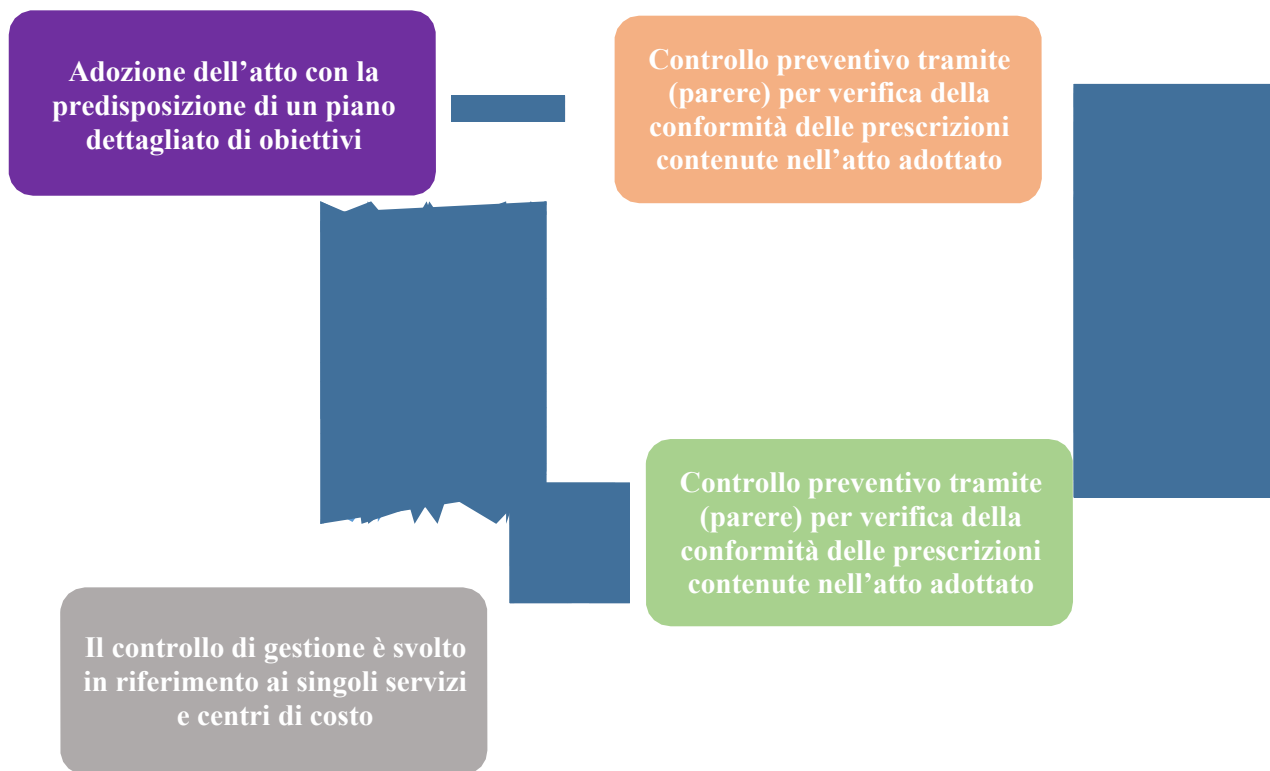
Adozione dell’atto con la predisposizione di un piano dettagliato di obiettivi

Controllo preventivo tramite (parere) per verifica della conformità delle prescrizioni contenute nell’atto adottato

Controllo preventivo tramite (parere) per verifica della conformità delle prescrizioni contenute nell’atto adottato

Il controllo di gestione è svolto in riferimento ai singoli servizi e centri di costo